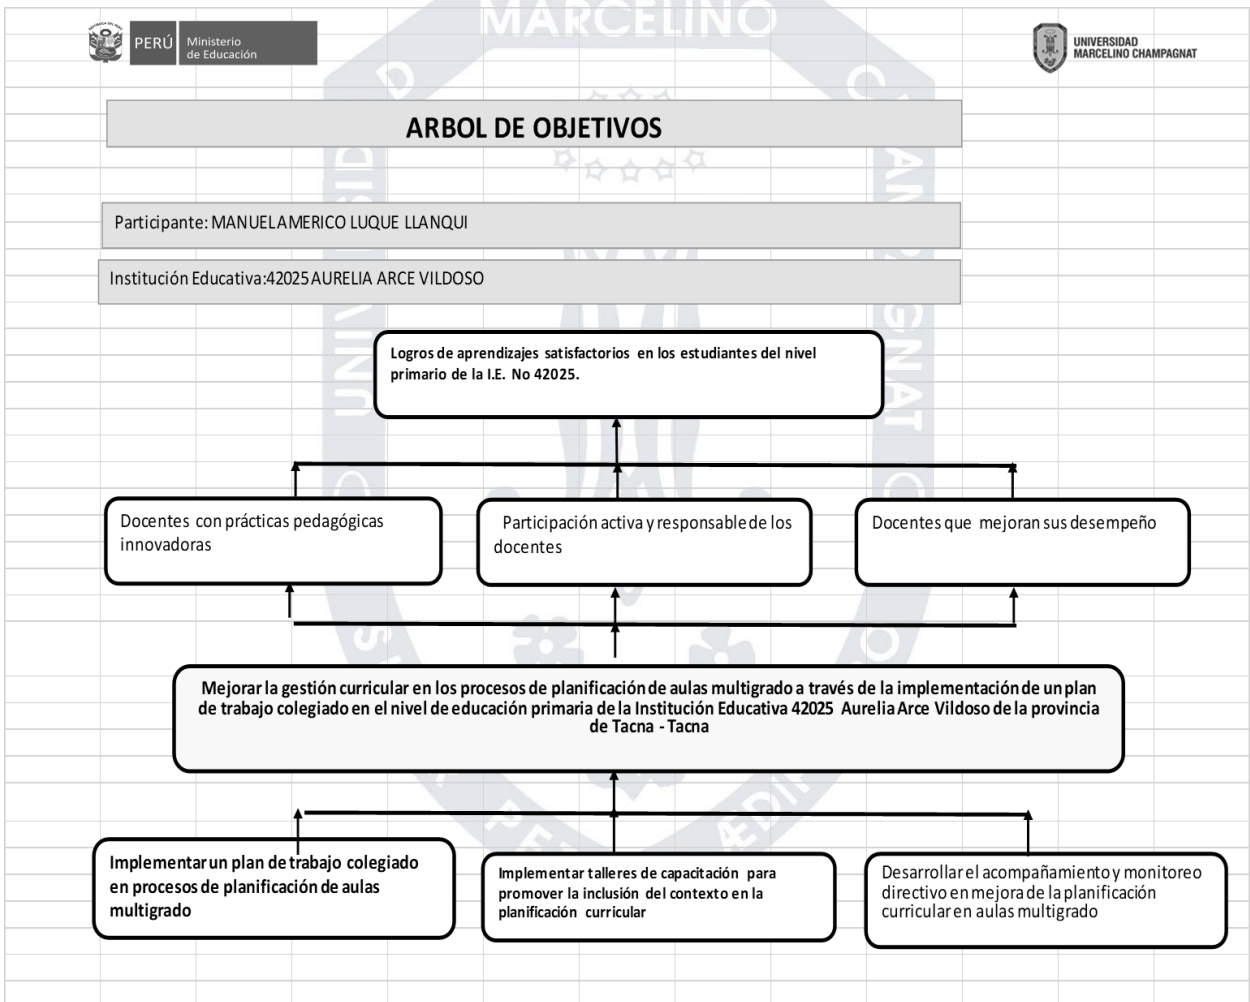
PERÚ Ministerio de Educación

MARCELINO

UNIVERSIDAD MARCELINO CHAMPAGNAT

ARBOL DE OBJETIVOS

Participante: MANUEL AMERICO LUQUE LLANQUI

Institución Educativa: 42025 AURELIA ARCE VILDOSO

Logros de aprendizajes satisfactorios en los estudiantes del nivel primario de la I.E. No 42025.

Docentes con prácticas pedagógicas innovadoras

Participación activa y responsable de los docentes

Docentes que mejoran sus desempeño

Mejorar la gestión curricular en los procesos de planificación de aulas multigrado a través de la implementación de un plan de trabajo colegiado en el nivel de educación primaria de la Institución Educativa 42025 Aurelia Arce Vildoso de la provincia de Tacna - Tacna

Implementar un plan de trabajo colegiado en procesos de planificación de aulas multigrado

Implementar talleres de capacitación para promover la inclusión del contexto en la planificación curricular

Desarrollar el acompañamiento y monitoreo directivo en mejora de la planificación curricular en aulas multigrado